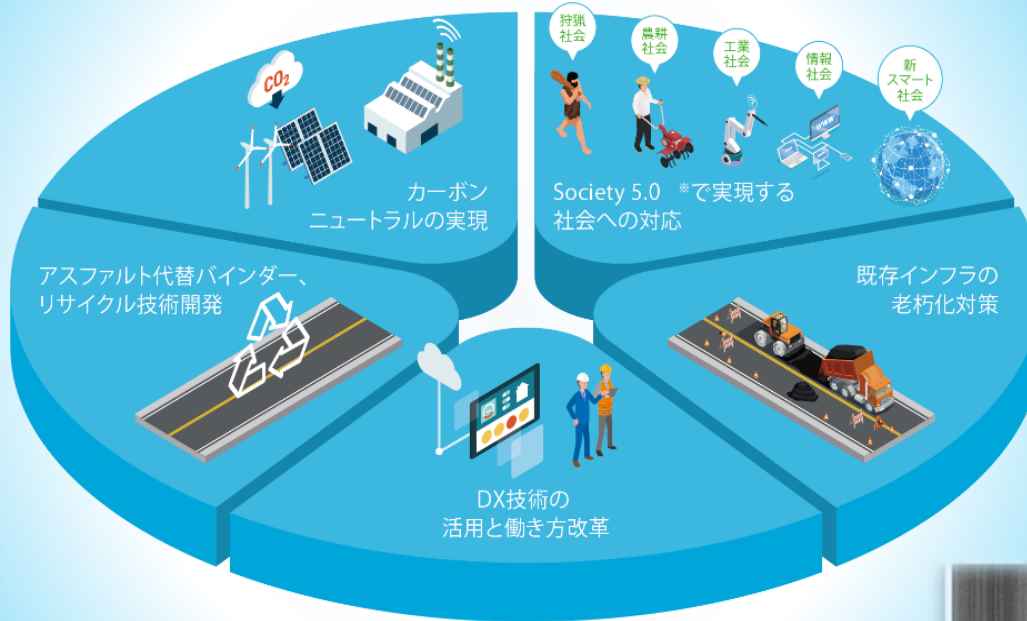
$CO_2$

カーボンニュートラルの実現

狩猟社会

農耕社会

工業社会

情報社会

新スマート社会

Society 5.0 ※で実現する社会への対応

アスファルト代替バインダー、リサイクル技術開発

既存インフラの老朽化対策

DX技術の活用と働き方改革